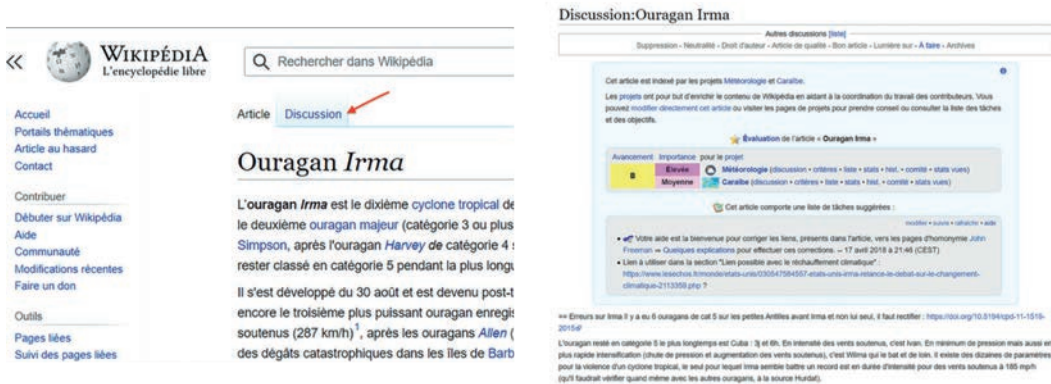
«
WIKIPÉDIA
L'encyclopédie libre

Rechercher dans Wikipédia

Accueil
Portails thématiques
Article au hasard
Contact

Contribuer
Débuter sur Wikipédia
Aide
Communauté
Modifications récentes
Faire un don

Outils
Pages liées
Suivi des pages liées

Article Discussion

Ouragan *Irma*

L'**ouragan *Irma*** est le dixième cyclone tropical de le deuxième ouragan majeur (catégorie 3 ou plus Simpson, après l'ouragan *Harvey* de catégorie 4 rester classé en catégorie 5 pendant la plus longu

Il s'est développé du 30 août et est devenu post-t encore le troisième plus puissant ouragan enregis soutenus (287 km/h)$^1$, après les ouragans *Allen* des dégâts catastrophiques dans les îles de Barb

Discussion:Ouragan Irma

Autres discussions [liste]
Suppression - Neutralité - Droit d'auteur - Article de qualité - Bon article - Lumière sur - À faire - Archives

Cet article est indexé par les projets Météorologie et Caraïbe.

Les projets ont pour but d'enrichir le contenu de Wikipédia en aidant à la coordination du travail des contributeurs. Vous pouvez modifier directement cet article ou visiter les pages de projets pour prendre conseil ou consulter la liste des tâches et des objectifs.

Évaluation de l'article « Ouragan Irma »

| Avancement | Importance | pour le projet |
|---|---|---|
| B | Élevée | Météorologie (discussion • critères • liste • stats • hist. • comité • stats vues) |
| | Moyenne | Caraïbe (discussion • critères • liste • stats • hist. • comité • stats vues) |

Cet article comporte une liste de tâches suggérées :

modifier • suivre • rafraîchir • aide

• Votre aide est la bienvenue pour corriger les liens, présents dans l'article, vers les pages d'homonymie John Freeman → Quelques explications pour effectuer ces corrections. — 17 avril 2018 à 21:46 (CEST)
• Lien à utiliser dans la section "Lien possible avec le réchauffement climatique" : https://www.lesechos.fr/monde/etats-unis/030547584557-etats-unis-irma-relance-le-debat-sur-le-changement-climatique-2113359.php ?

== Erreurs sur Irma Il y a eu 6 ouragans de cat 5 sur les petites Antilles avant Irma et non lui seul, il faut rectifier : https://doi.org/10.5194/cpd-11-1519-2015

L'ouragan resté en catégorie 5 le plus longtemps est Cuba : 3j et 6h. En intensité des vents soutenus, c'est Ivan. En minimum de pression mais aussi en plus rapide intensification (chute de pression et augmentation des vents soutenus), c'est Wilma qui le bat et de loin. Il existe des dizaines de paramètres pour la violence d'un cyclone tropical, le seul pour lequel Irma semble battre un record est en durée d'intensité pour des vents soutenus à 185 mp/h (qu'il faudrait vérifier quand même avec les autres ouragans, à la source Hurdat).